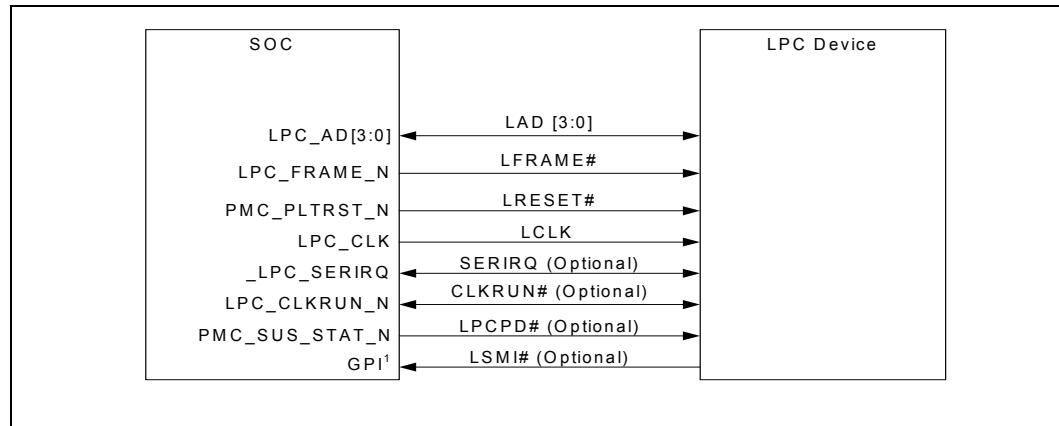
SOC

LPC Device

LPC_AD[3:0]

LAD [3:0]

LPC_FRAME_N

LFRAME#

PMC_PLTRST_N

LRESET#

LPC_CLK

LCLK

_LPC_SERIRQ

SERIRQ (Optional)

LPC_CLKRUN_N

CLKRUN# (Optional)

PMC_SUS_STAT_N

LPCPD# (Optional)

GPI$^1$

LSMI# (Optional)